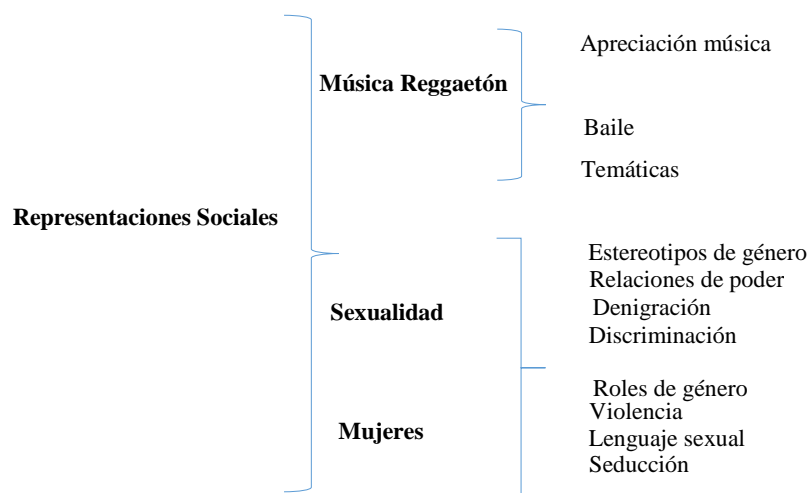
Representaciones Sociales

Música Reggaetón

Apreciación música

Baile

Temáticas

Sexualidad

Mujeres

Estereotipos de género
Relaciones de poder
Denigración
Discriminación

Roles de género
Violencia
Lenguaje sexual
Seducción